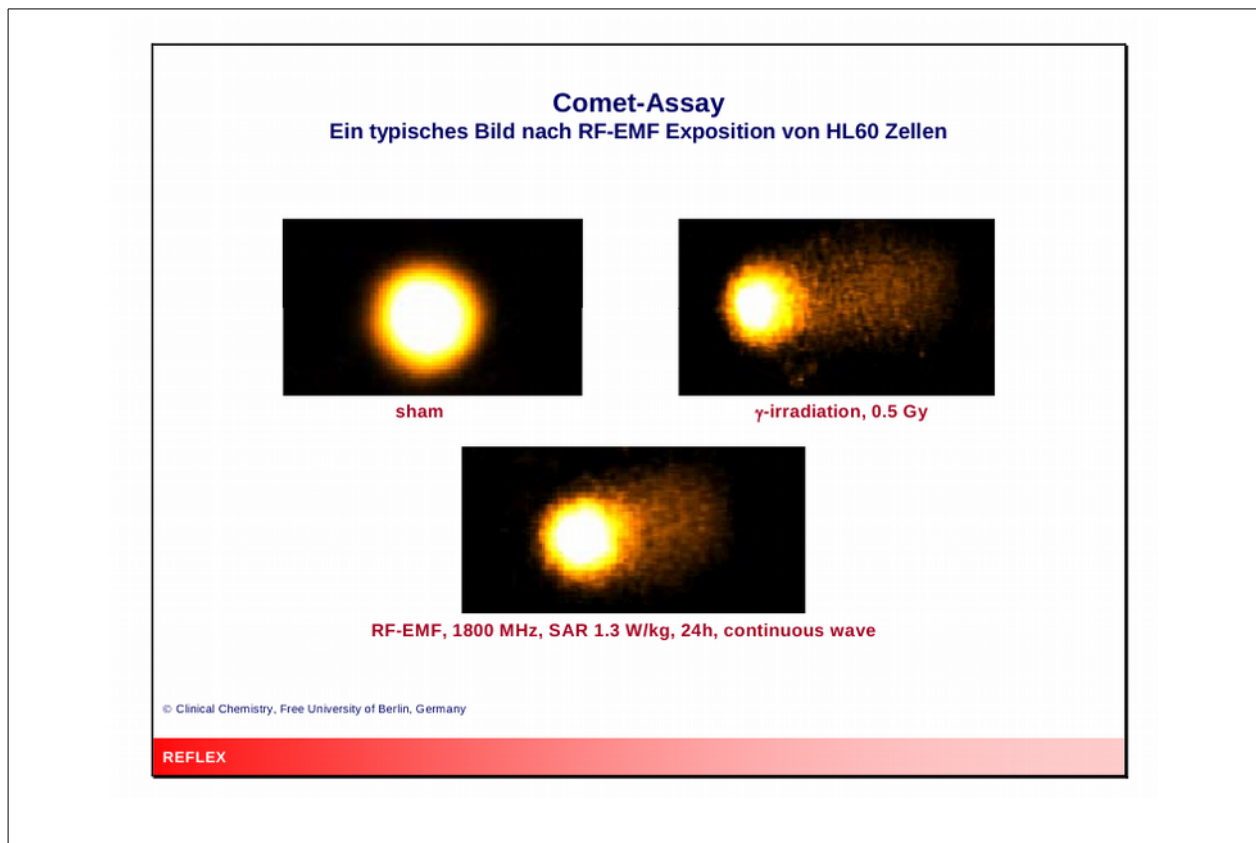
Comet-Assay
Ein typisches Bild nach RF-EMF Exposition von HL60 Zellen

sham

γ-irradiation, 0.5 Gy

RF-EMF, 1800 MHz, SAR 1.3 W/kg, 24h, continuous wave

© Clinical Chemistry, Free University of Berlin, Germany

REFLEX